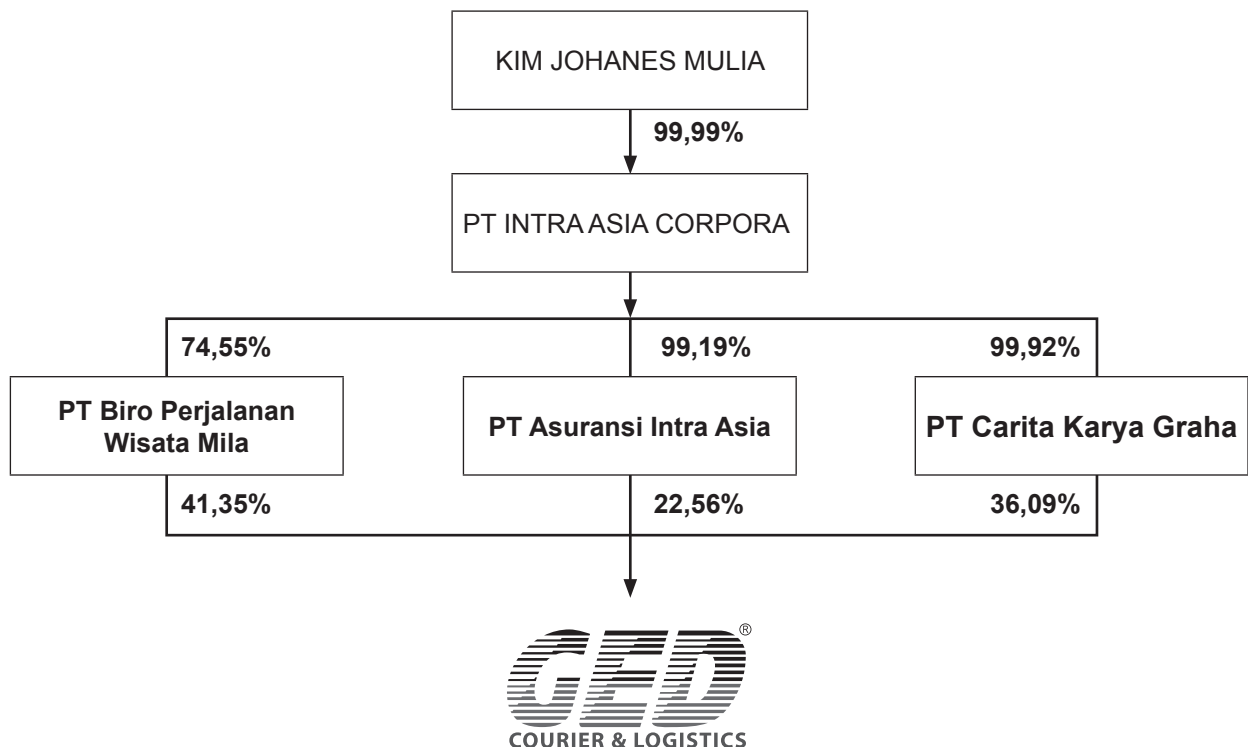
KIM JOHANES MULIA

99,99%

PT INTRA ASIA CORPORA

74,55%

99,19%

99,92%

PT Biro Perjalanan Wisata Mila

PT Asuransi Intra Asia

PT Carita Karya Graha

41,35%

22,56%

36,09%

GED®
COURIER & LOGISTICS